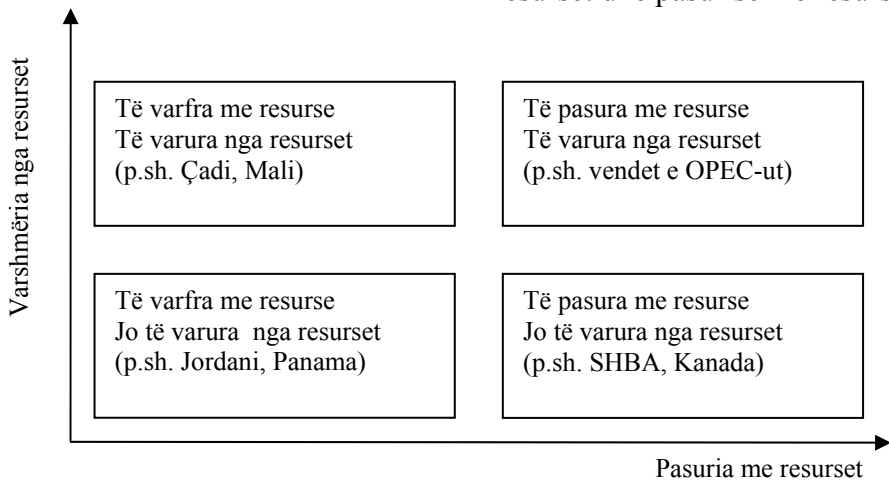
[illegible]

Varshmëria nga resurset

Të varfra me resurse
Të varura nga resurset
(p.sh. Çadi, Mali)

Të pasura me resurse
Të varura nga resurset
(p.sh. vendet e OPEC-ut)

Të varfra me resurse
Jo të varura nga resurset
(p.sh. Jordani, Panama)

Të pasura me resurse
Jo të varura nga resurset
(p.sh. SHBA, Kanada)

Pasuria me resurset